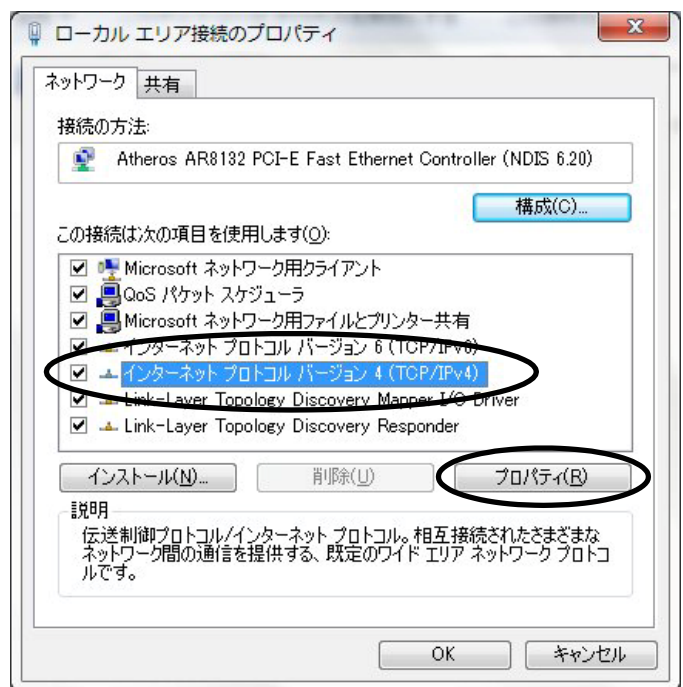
ローカル エリア接続のプロパティ

ネットワーク
共有

接続の方法:

Atheros AR8132 PCI-E Fast Ethernet Controller (NDIS 6.20)

構成(C)...

この接続は次の項目を使用します(O):

Microsoft ネットワーク用クライアント
QoS パケット スケジューラ
Microsoft ネットワーク用ファイルとプリンター共有
インターネット プロトコル バージョン 6 (TCP/IPv6)
インターネット プロトコル バージョン 4 (TCP/IPv4)
Link-Layer Topology Discovery Mapper I/O Driver
Link-Layer Topology Discovery Responder

インストール(N)...
削除(U)
プロパティ(R)

説明

伝送制御プロトコル/インターネット プロトコル。相互接続されたさまざまなネットワーク間の通信を提供する、既定のワイド エリア ネットワーク プロトコルです。

OK
キャンセル